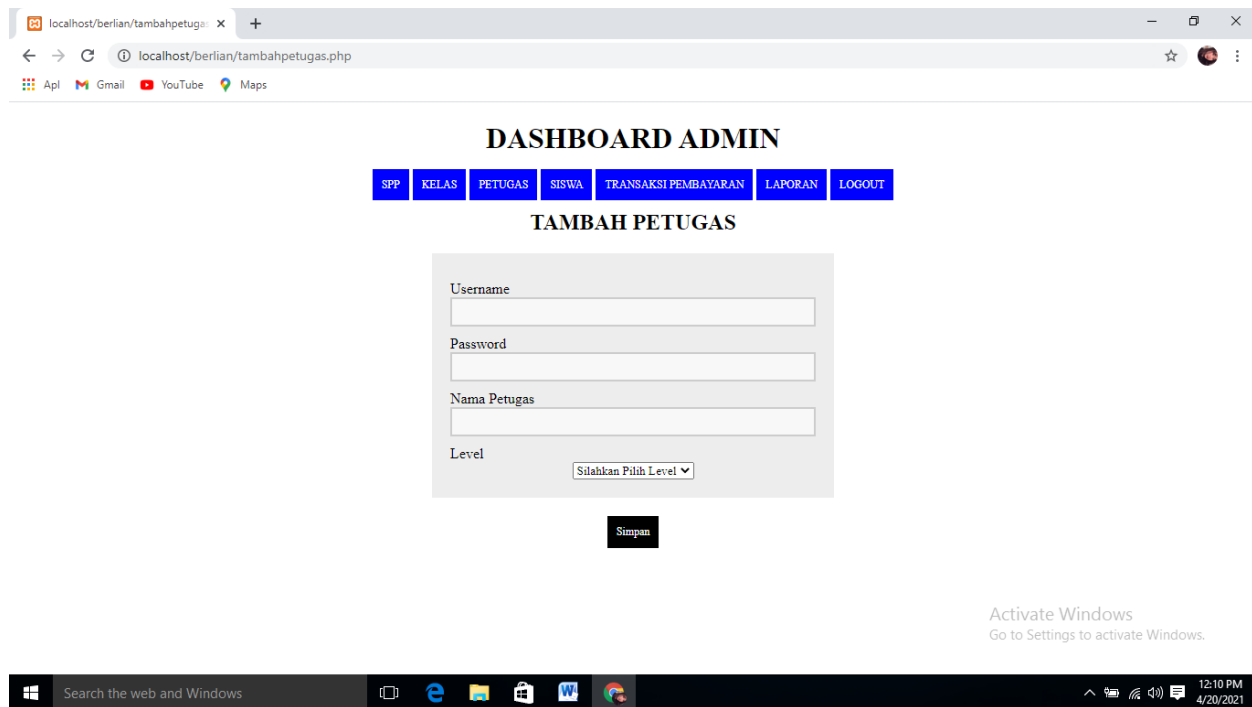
localhost/berlian/tambahpetuga ×
+
localhost/berlian/tambahpetugas.php
Apl Gmail YouTube Maps

DASHBOARD ADMIN

SPP KELAS PETUGAS SISWA TRANSAKSI PEMBAYARAN LAPORAN LOGOUT

TAMBAH PETUGAS

Username

Password

Nama Petugas

Level
Silahkan Pilih Level

Simpan

Activate Windows
Go to Settings to activate Windows.

Search the web and Windows
12:10 PM
4/20/2021